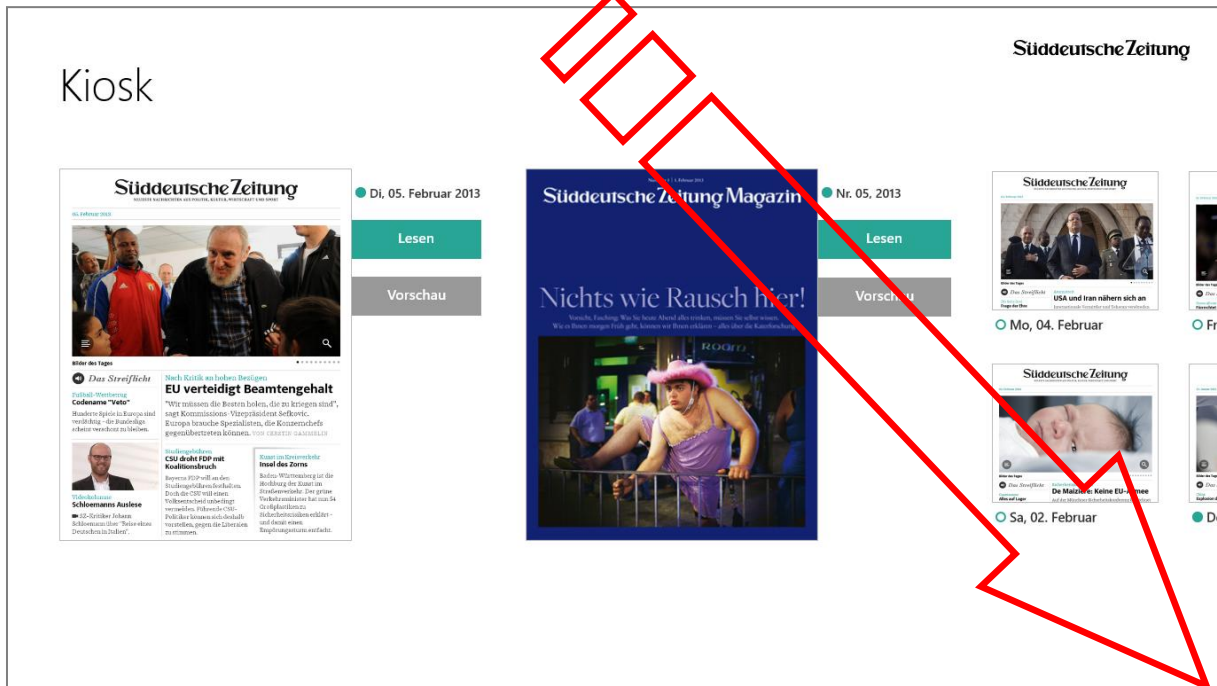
Süddeutsche Zeitung

Kiosk

Süddeutsche Zeitung

05. Februar 2013

Bilder des Tages

Das Streiflicht

Fußball-Wettbetrug
Codename "Veto"

Nach Kritik an hohen Bezügen
EU verteidigt Beamtengehalt

"Wir müssen die Besten holen, die zu kriegen sind", sagt Kommissions-Vizepräsident Sefkovic. Europa brauche Spezialisten, die Konzernchefs gegenübertreten können.

Videokolumne
Schloemanns Auslese

Studiengebühren
CSU droht FDP mit Koalitionsbruch

Kunst und Kreisverkehr
Insel des Zorns

Di, 05. Februar 2013

Lesen

Vorschau

Süddeutsche Zeitung Magazin

Nichts wie Rausch hier!

Nr. 05, 2013

Lesen

Vorschau

Süddeutsche Zeitung

USA und Iran nähern sich an

Mo, 04. Februar

Fr

Süddeutsche Zeitung

Das Streiflicht

De Maizière: Keine EU-Armee

Sa, 02. Februar

D